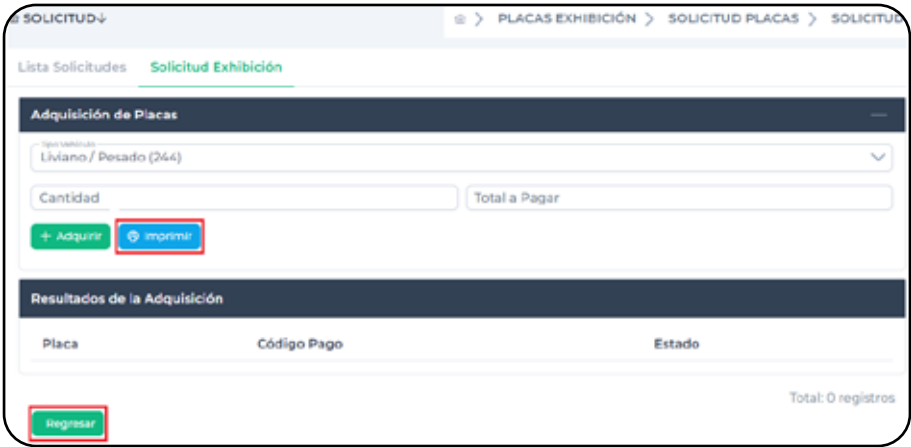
SOLICITUD

> PLACAS EXHIBICIÓN > SOLICITUD PLACAS > SOLICITU

Lista Solicitudes

Solicitud Exhibición

Adquisición de Placas

Tipo Vehículo

Liviano / Pesado (244)

Cantidad

Total a Pagar

+ Adquirir

Imprimir

Resultados de la Adquisición

| Placa | Código Pago | Estado |
|---|---|---|

Total: 0 registros

Regresar